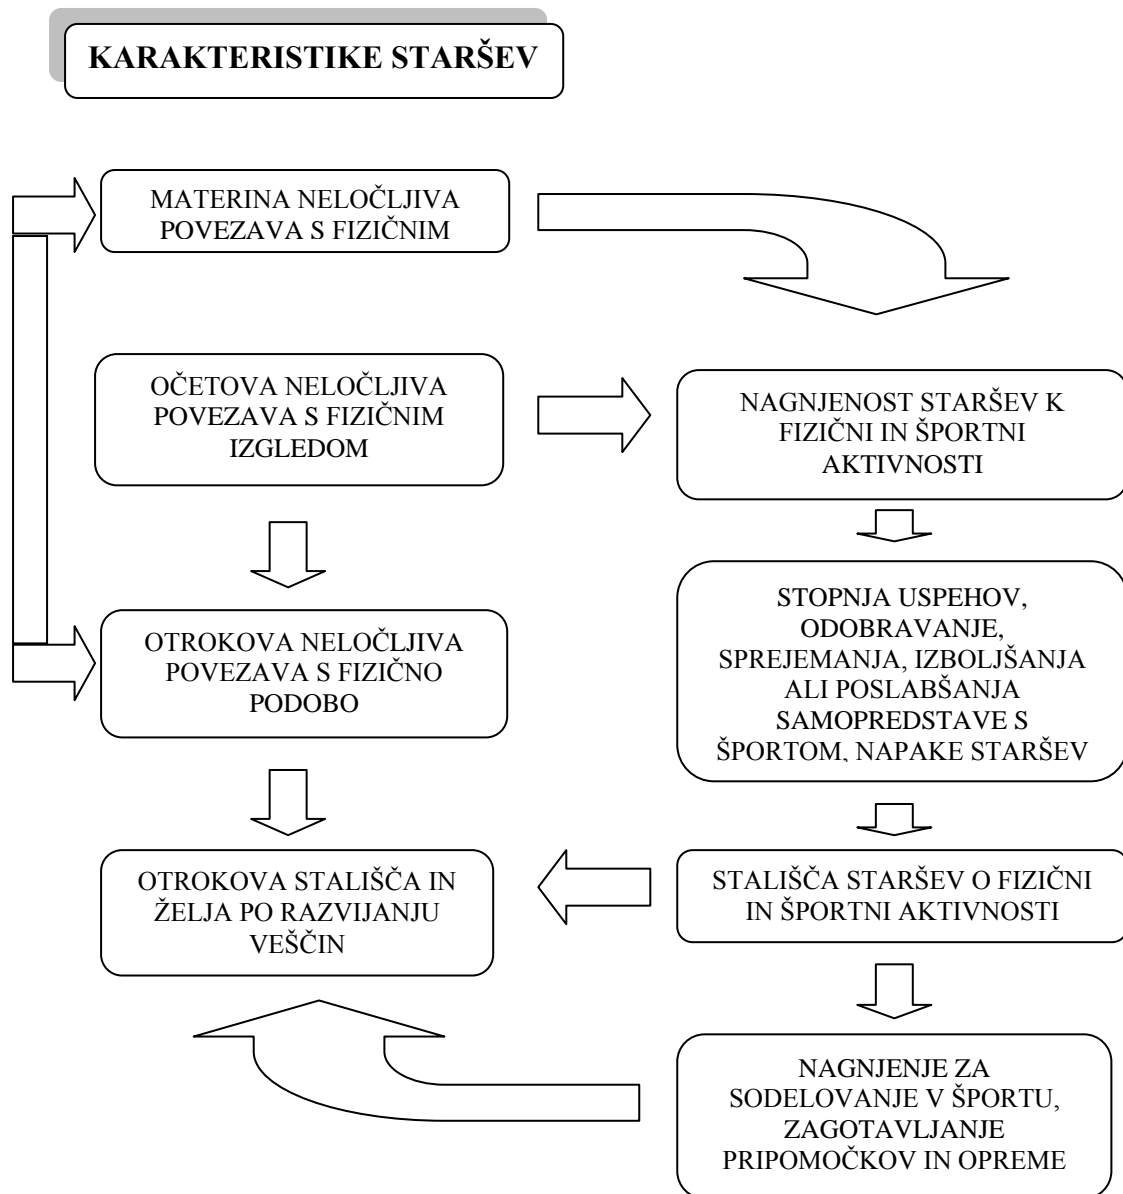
KARAKTERISTIKE STARŠEV

MATERINA NELOČLJIVA POVEZAVA S FIZIČNIM

OČETOVA NELOČLJIVA POVEZAVA S FIZIČNIM IZGLEDOM

NAGNJENOST STARŠEV K FIZIČNI IN ŠPORTNI AKTIVNOSTI

OTROKOVA NELOČLJIVA POVEZAVA S FIZIČNO PODOBO

STOPNJA USPEHOV, ODOBRAVANJE, SPREJEMANJA, IZBOLJŠANJA ALI POSLABŠANJA SAMOPREDSTAVE S ŠPORTOM, NAPAKE STARŠEV

OTROKOVA STALIŠČA IN ŽELJA PO RAZVIJANJU VEŠČIN

STALIŠČA STARŠEV O FIZIČNI IN ŠPORTNI AKTIVNOSTI

NAGNJENJE ZA SODELOVANJE V ŠPORTU, ZAGOTAVLJANJE PRIPOMOČKOV IN OPREME